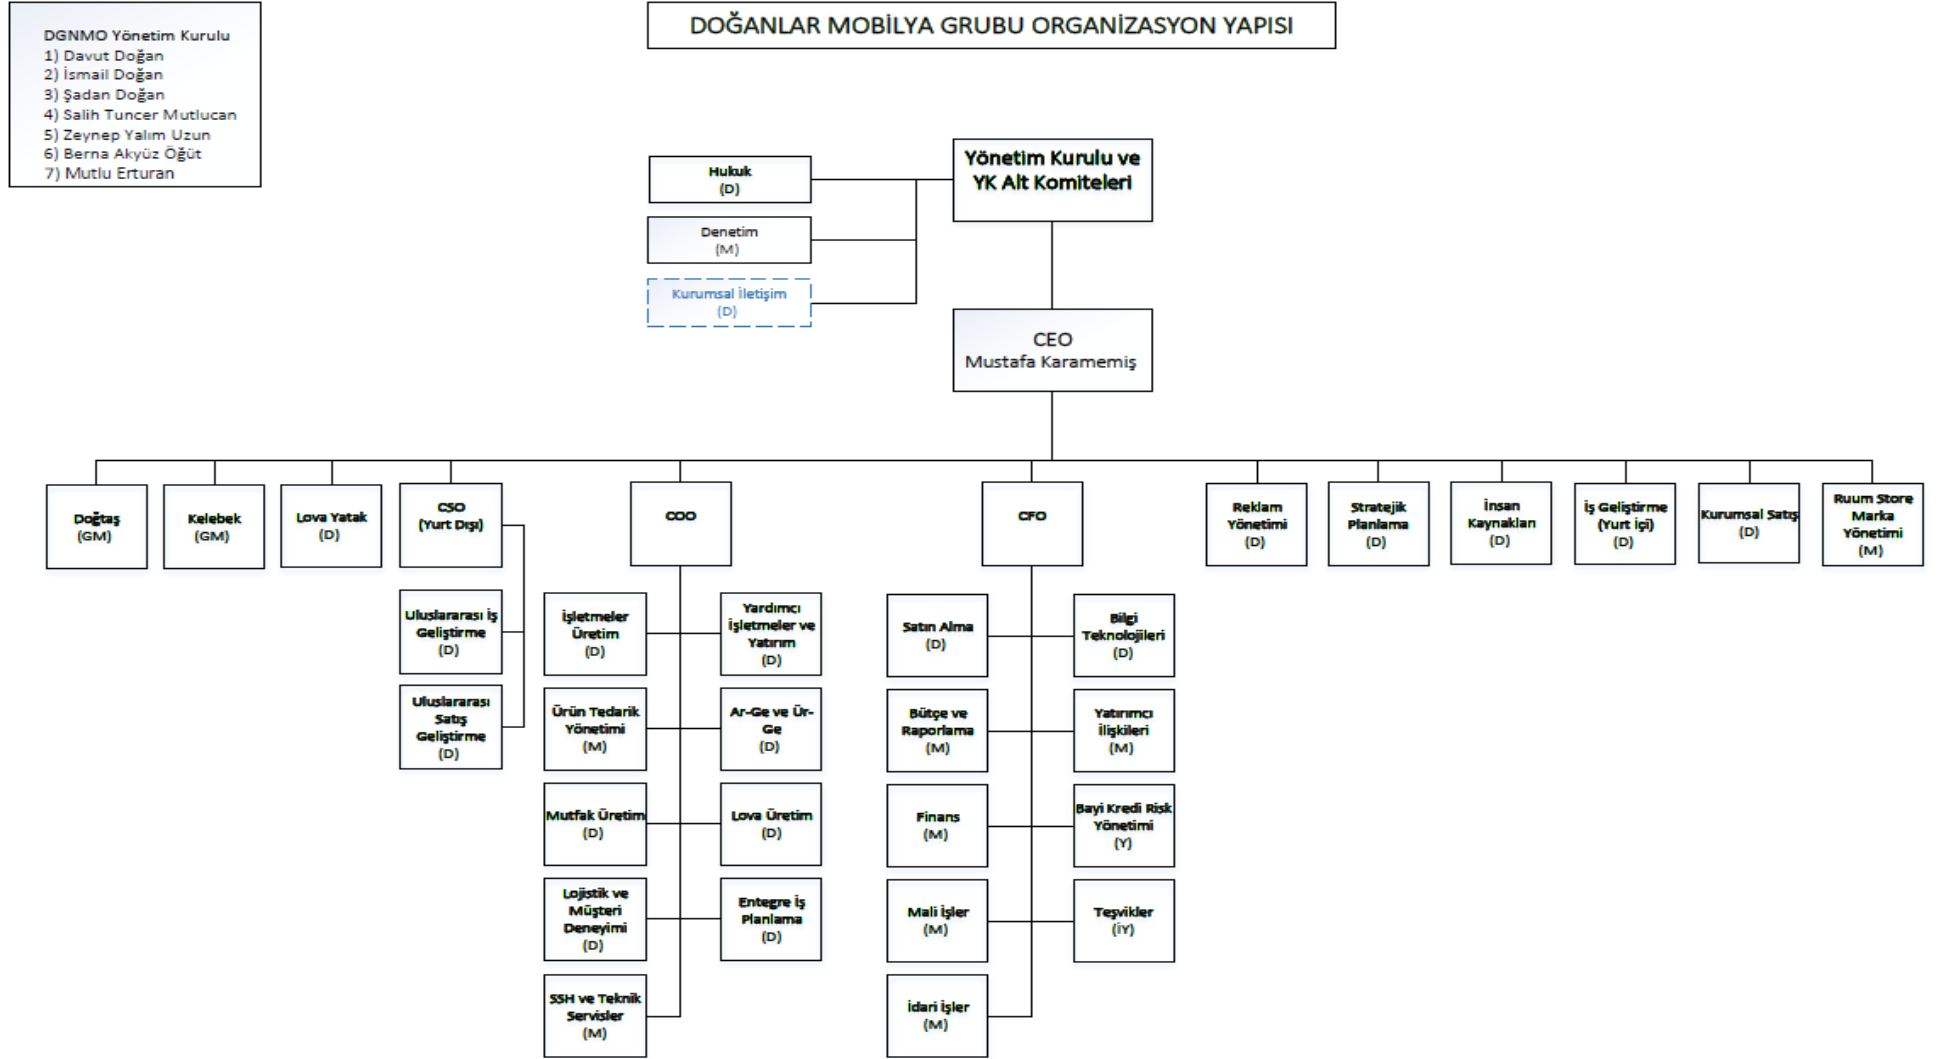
DGNMO Yönetim Kurulu
1) Davut Doğan
2) İsmail Doğan
3) Şadan Doğan
4) Salih Tuncer Mutlucan
5) Zeynep Yalım Uzun
6) Berna Akyüz Öğüt
7) Mutlu Erturan

DOĞANLAR MOBİLYA GRUBU ORGANİZASYON YAPISI

Yönetim Kurulu ve YK Alt Komiteleri

Hukuk (D)

Denetim (M)

Kurumsal İletişim (D)

CEO
Mustafa Karamemiş

Doğtaş (GM)

Kelebek (GM)

Lova Yatak (D)

CSO (Yurt Dışı)

Uluslararası İş Geliştirme (D)

Uluslararası Satış Geliştirme (D)

COO

İşletmeler Üretim (D)

Yardımcı İşletmeler ve Yatırım (D)

Ürün Tedarik Yönetimi (M)

Ar-Ge ve Ür-Ge (D)

Mutfak Üretim (D)

Lova Üretim (D)

Lojistik ve Müşteri Deneyimi (D)

Entegre İş Planlama (D)

SSH ve Teknik Servisler (M)

CFO

Satın Alma (D)

Bilgi Teknolojileri (D)

Bütçe ve Raporlama (M)

Yatırımcı İlişkileri (M)

Finans (M)

Bayi Kredi Risk Yönetimi (Y)

Mali İşler (M)

Teşvikler (İY)

İdari İşler (M)

Reklam Yönetimi (D)

Stratejik Planlama (D)

İnsan Kaynakları (D)

İş Geliştirme (Yurt içi) (D)

Kurumsal Satış (D)

Ruum Store Marka Yönetimi (M)